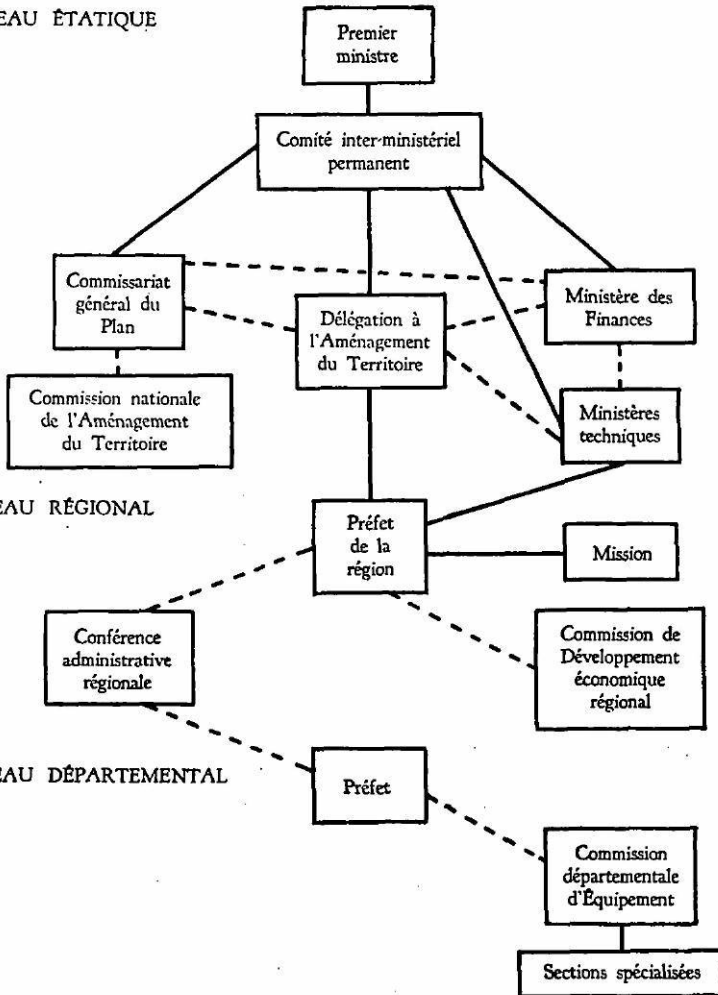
EAU ÉTATIQUE

Premier ministre

Comité inter-ministériel permanent

Commissariat général du Plan

Délégation à l'Aménagement du Territoire

Ministère des Finances

Commission nationale de l'Aménagement du Territoire

Ministères techniques

EAU RÉGIONAL

Préfet de la région

Mission

Conférence administrative régionale

Commission de Développement économique régional

EAU DÉPARTEMENTAL

Préfet

Commission départementale d'Équipement

Sections spécialisées